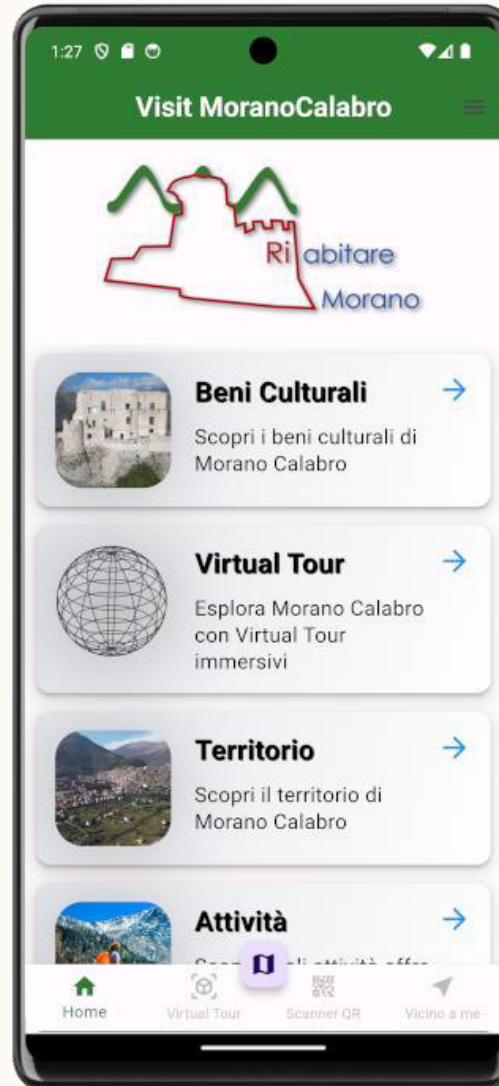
1:27

Visit MoranoCalabro

Ri abitare Morano

Beni Culturali →
Scopri i beni culturali di Morano Calabro

Virtual Tour →
Esplora Morano Calabro con Virtual Tour immersivi

Territorio →
Scopri il territorio di Morano Calabro

Attività →
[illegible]

Home Virtual Tour Scanner QR Vicino a me